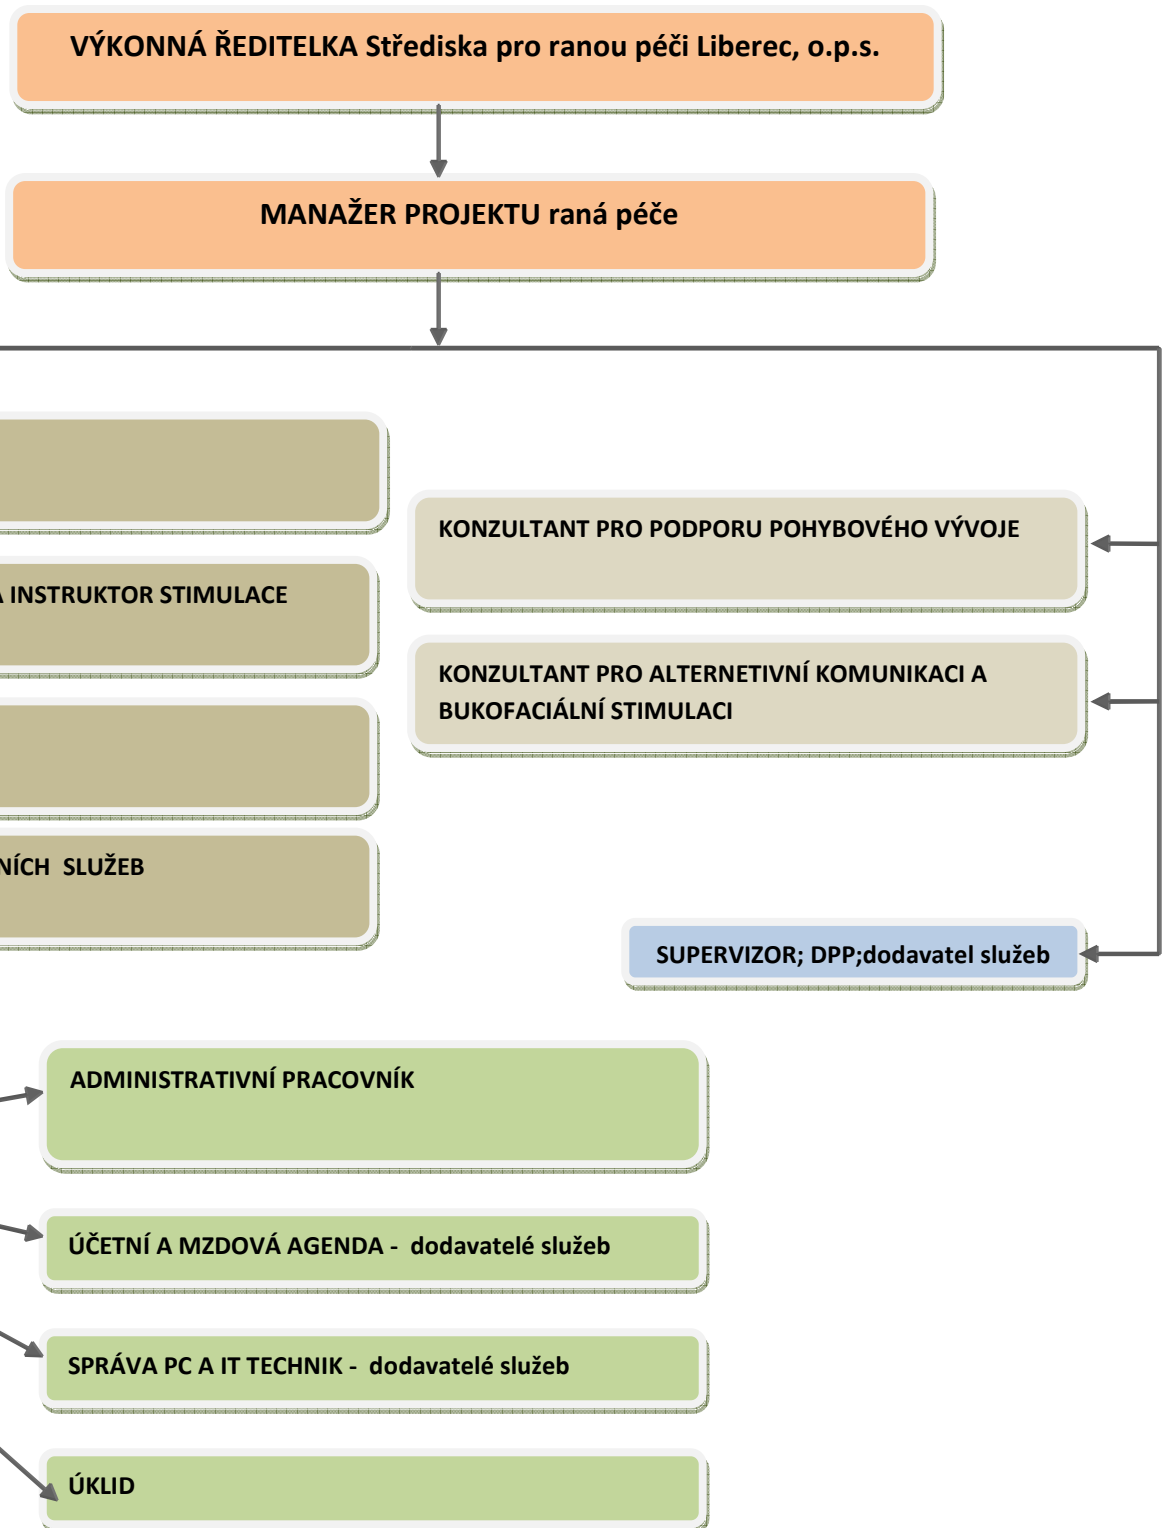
VÝKONNÁ ŘEDITELKA Střediska pro ranou péči Liberec, o.p.s.

MANAŽER PROJEKTU raná péče

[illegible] INSTRUKTOR STIMULACE

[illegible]NÍCH SLUŽEB

KONZULTANT PRO PODPORU POHYBOVÉHO VÝVOJE

KONZULTANT PRO ALTERNETIVNÍ KOMUNIKACI A BUKOFACIÁLNÍ STIMULACI

SUPERVIZOR; DPP;dodavatel služeb

ADMINISTRATIVNÍ PRACOVNÍK

ÚČETNÍ A MZDOVÁ AGENDA - dodavatelé služeb

SPRÁVA PC A IT TECHNIK - dodavatelé služeb

ÚKLID